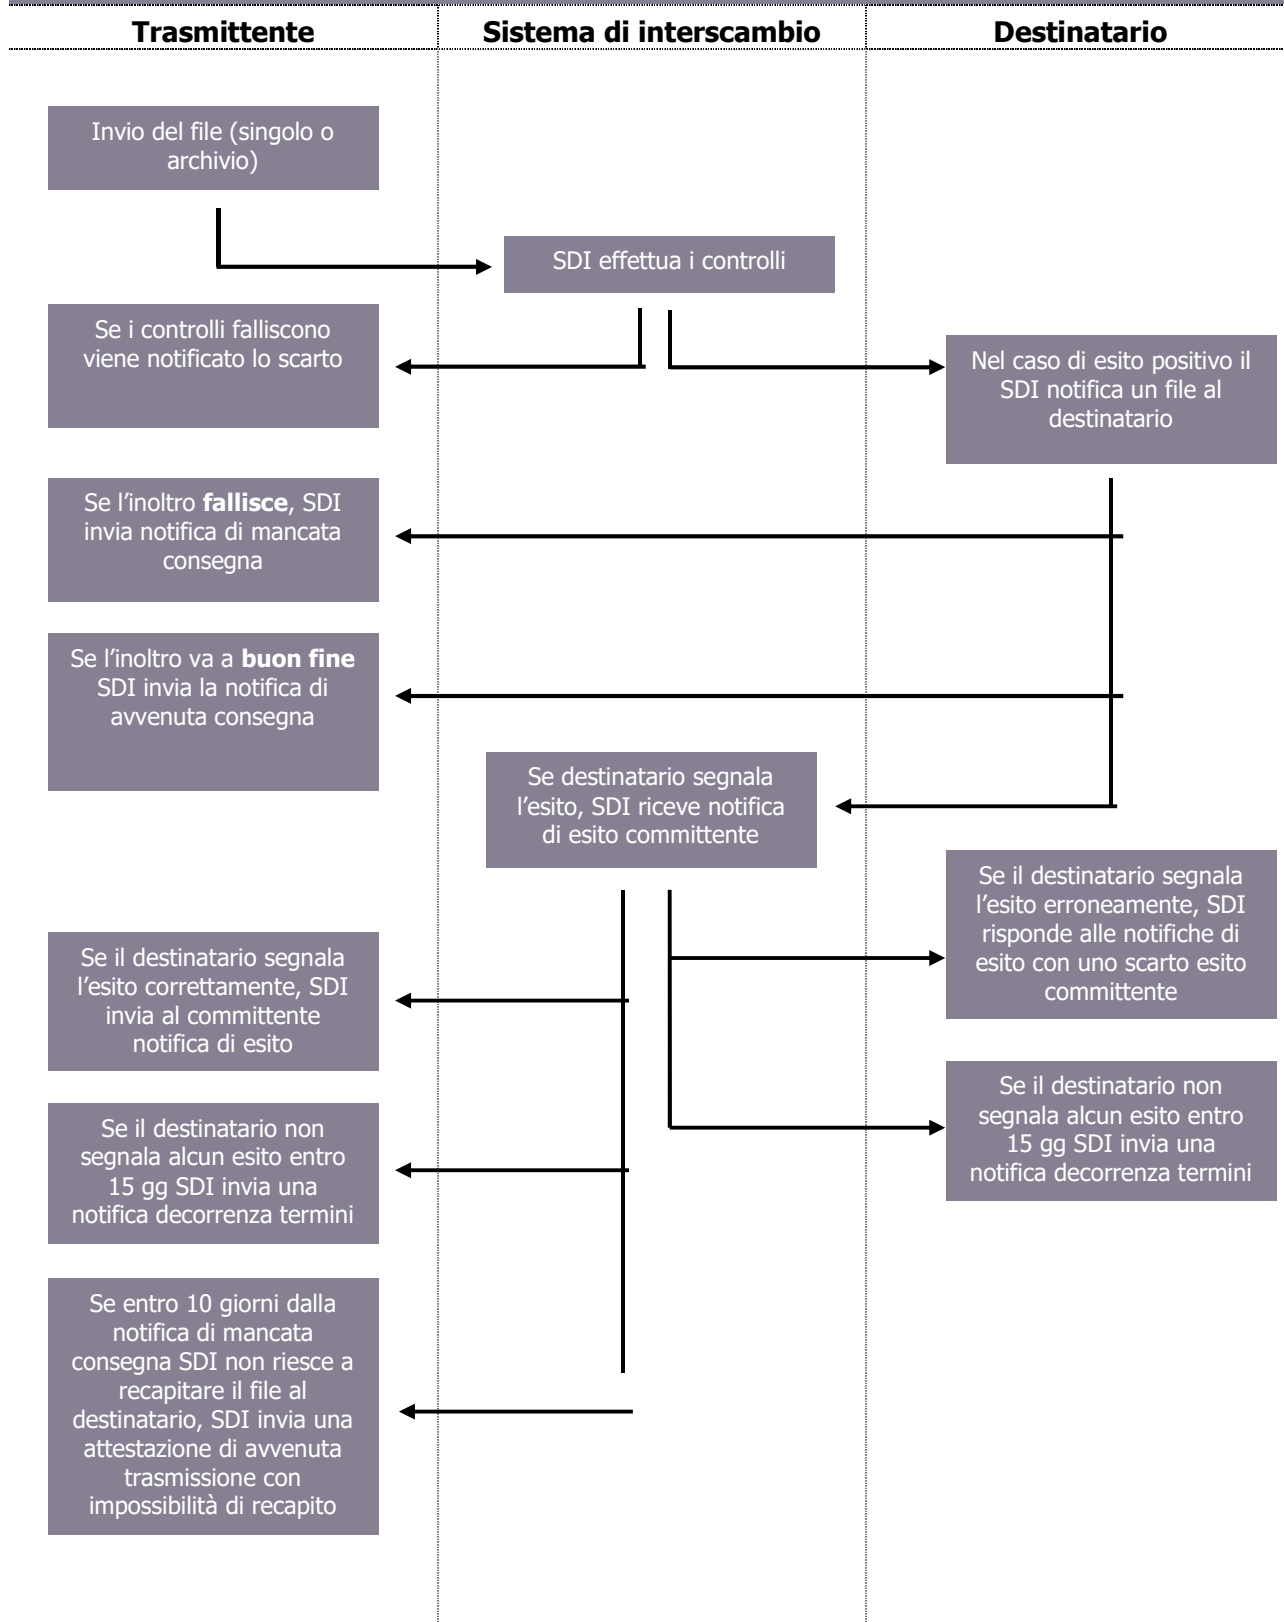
Trasmittente

Sistema di interscambio

Destinatario

Invio del file (singolo o archivio)

SDI effettua i controlli

Se i controlli falliscono viene notificato lo scarto

Nel caso di esito positivo il SDI notifica un file al destinatario

Se l'inoltro **fallisce**, SDI invia notifica di mancata consegna

Se l'inoltro va a **buon fine** SDI invia la notifica di avvenuta consegna

Se destinatario segnala l'esito, SDI riceve notifica di esito committente

Se il destinatario segnala l'esito erroneamente, SDI risponde alle notifiche di esito con uno scarto esito committente

Se il destinatario segnala l'esito correttamente, SDI invia al committente notifica di esito

Se il destinatario non segnala alcun esito entro 15 gg SDI invia una notifica decorrenza termini

Se il destinatario non segnala alcun esito entro 15 gg SDI invia una notifica decorrenza termini

Se entro 10 giorni dalla notifica di mancata consegna SDI non riesce a recapitare il file al destinatario, SDI invia una attestazione di avvenuta trasmissione con impossibilità di recapito